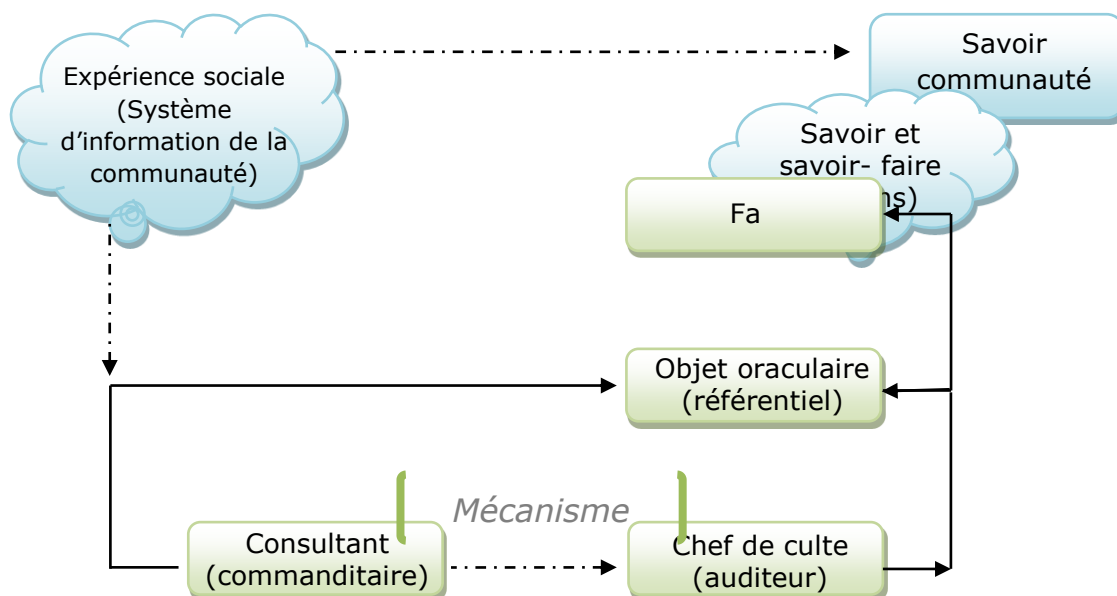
Expérience sociale (Système d'information de la communauté)

Savoir communauté

Savoir et savoir- faire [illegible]ns)

Fa

Objet oraculaire (référentiel)

Mécanisme

Consultant (commanditaire)

Chef de culte (auditeur)